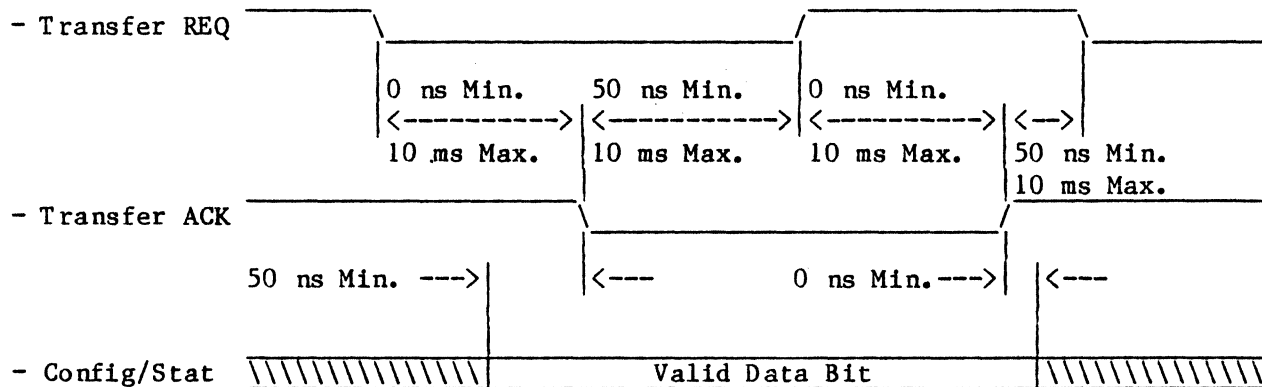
- Transfer REQ

0 ns Min.
<---------->
10 ms Max.

50 ns Min.
<---------->
10 ms Max.

0 ns Min.
<---------->
10 ms Max.

<->
50 ns Min.
10 ms Max.

- Transfer ACK

50 ns Min. --->

<---

0 ns Min.--->

<---

- Config/Stat

Valid Data Bit